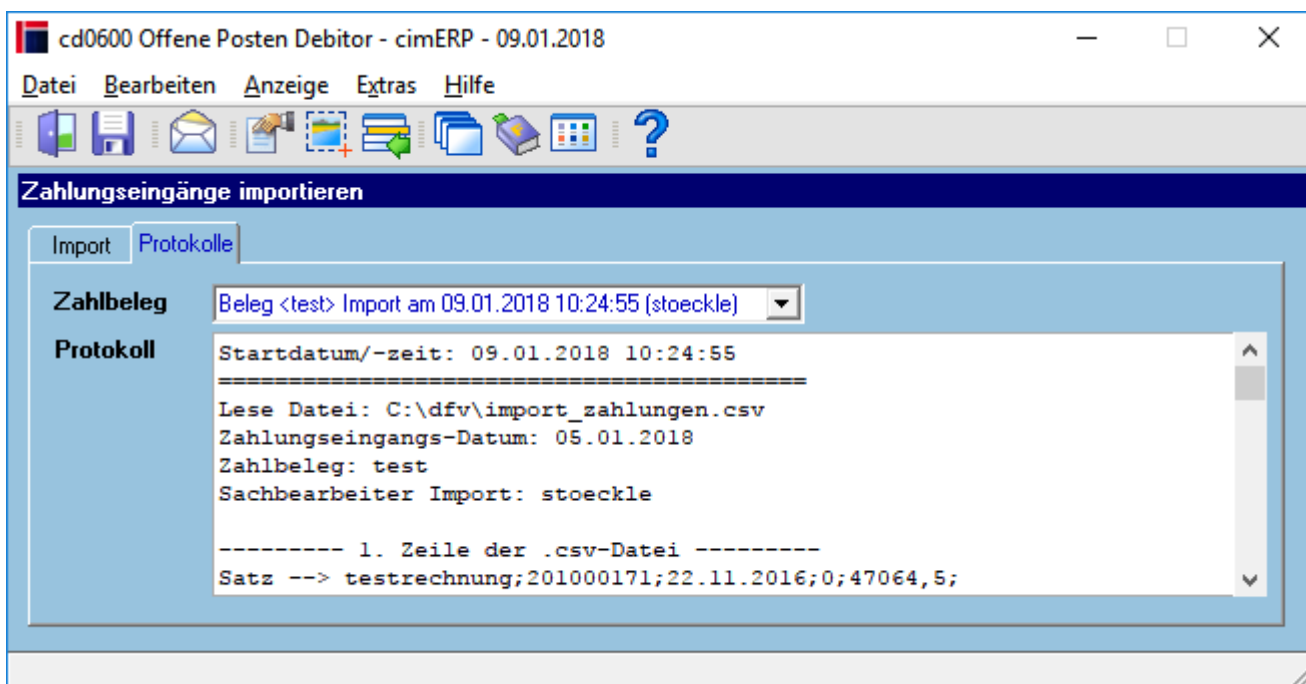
cd0600 Offene Posten Debitor - cimERP - 09.01.2018

Datei Bearbeiten Anzeige Extras Hilfe

Zahlungseingänge importieren

Import Protokolle

Zahlbeleg Beleg <test> Import am 09.01.2018 10:24:55 (stoeckle)

Protokoll

Startdatum/-zeit: 09.01.2018 10:24:55
==========================================
Lese Datei: C:\dfv\import_zahlungen.csv
Zahlungseingangs-Datum: 05.01.2018
Zahlbeleg: test
Sachbearbeiter Import: stoeckle

--------- 1. Zeile der .csv-Datei ---------
Satz --> testrechnung;201000171;22.11.2016;0;47064,5;